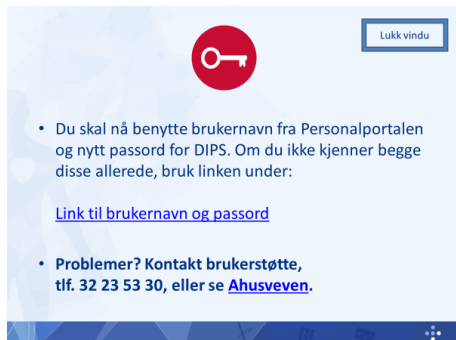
Lukk vindu

• Du skal nå benytte brukernavn fra Personalportalen og nytt passord for DIPS. Om du ikke kjenner begge disse allerede, bruk linken under:

Link til brukernavn og passord

• Problemer? Kontakt brukerstøtte, tlf. 32 23 53 30, eller se Ahusveven.